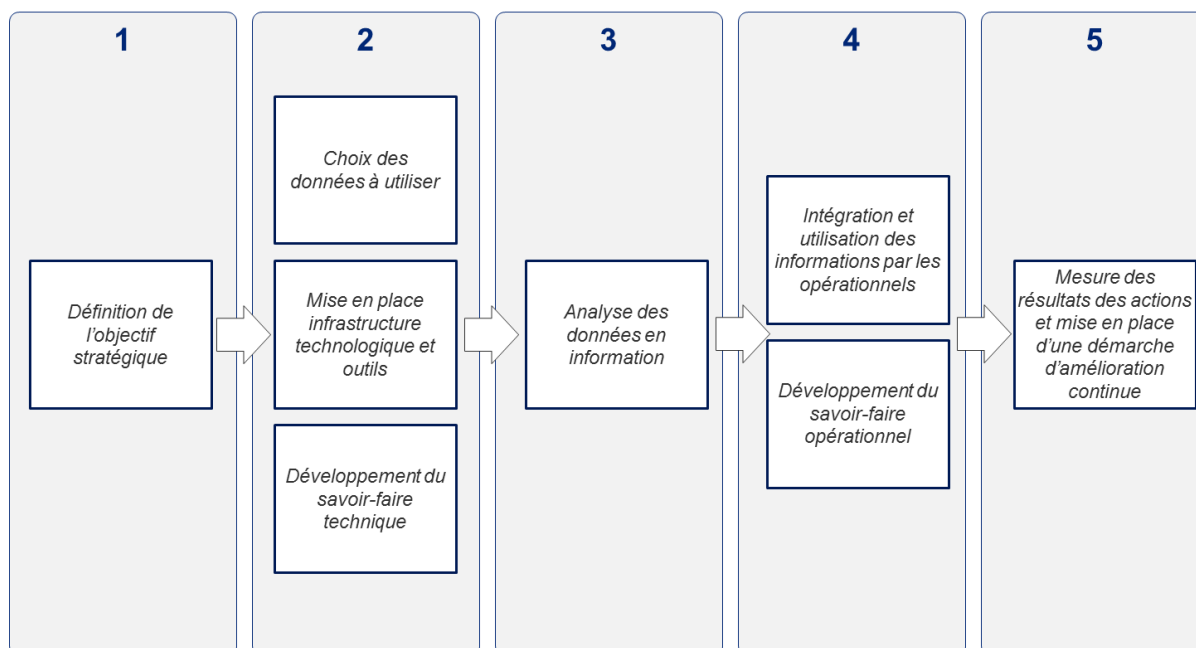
1

Définition de l'objectif stratégique

2

Choix des données à utiliser

Mise en place infrastructure technologique et outils

Développement du savoir-faire technique

3

Analyse des données en information

4

Intégration et utilisation des informations par les opérationnels

Développement du savoir-faire opérationnel

5

Mesure des résultats des actions et mise en place d'une démarche d'amélioration continue